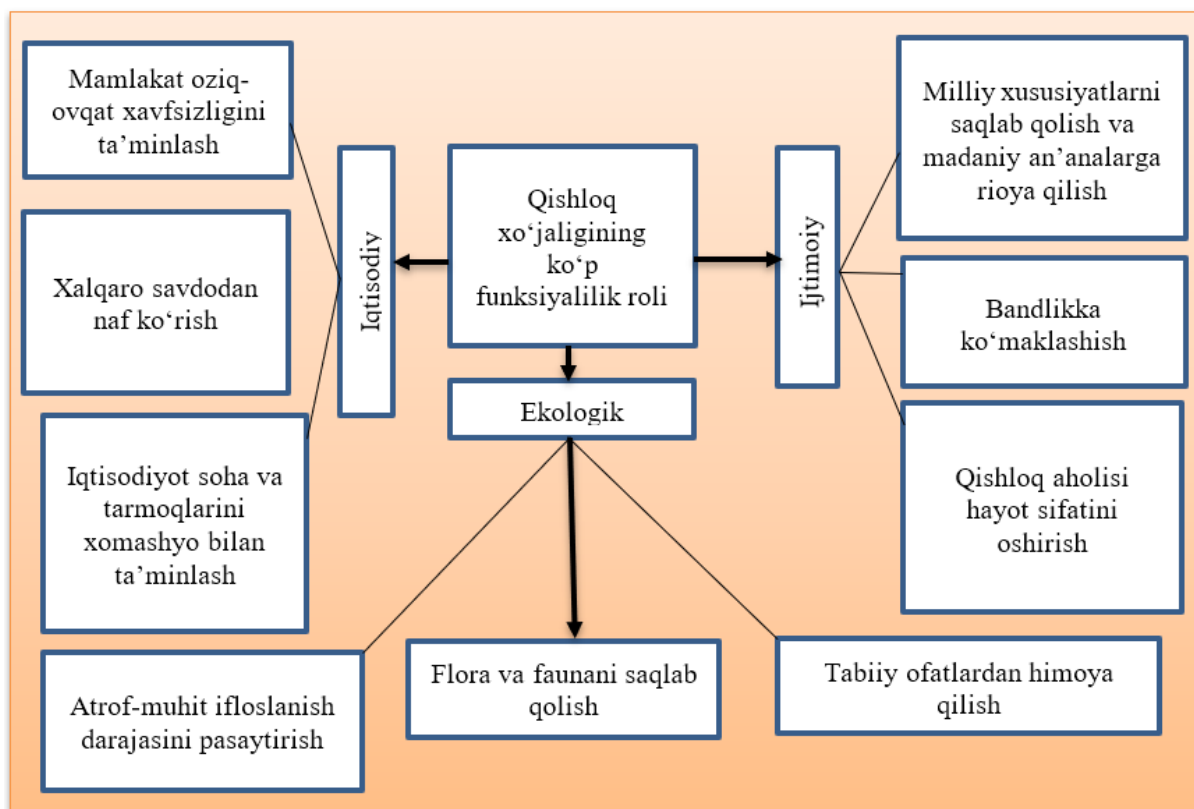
Mamlakat oziq-ovqat xavfsizligini ta’minlash

Xalqaro savdodan naf ko‘rish

Iqtisodiyot soha va tarmoqlarini xomashyo bilan ta’minlash

Iqtisodiy

Qishloq xo‘jaligining ko‘p funksiyalilik roli

Ijtimoiy

Milliy xususiyatlarni saqlab qolish va madaniy an’analarga rioya qilish

Bandlikka ko‘maklashish

Qishloq aholisi hayot sifatini oshirish

Ekologik

Atrof-muhit ifloslanish darajasini pasaytirish

Flora va faunani saqlab qolish

Tabiiy ofatlardan himoya qilish